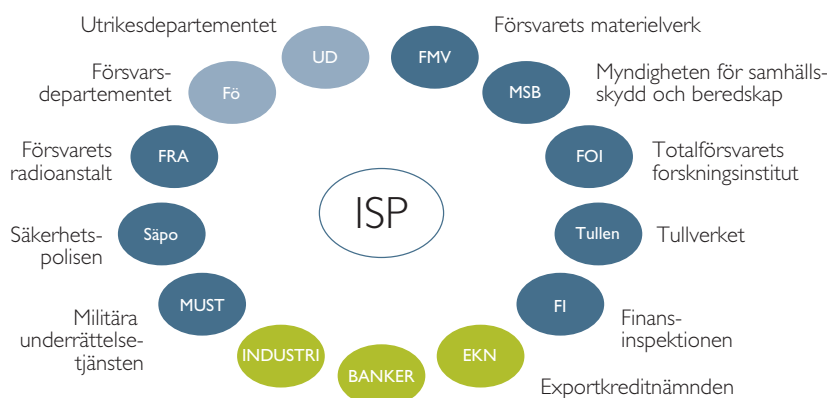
Utrikesdepartementet
UD
FMV
Försvarets materielverk

Försvarsdepartementet
Fö
MSB
Myndigheten för samhällsskydd och beredskap

Försvarets radioanstalt
FRA
FOI
Totalförsvarets forskningsinstitut

ISP

Säkerhetspolisen
Säpo
Tullen
Tullverket

Militära underrättelsetjänsten
MUST
FI
Finansinspektionen

INDUSTRI
BANKER
EKN
Exportkreditnämnden